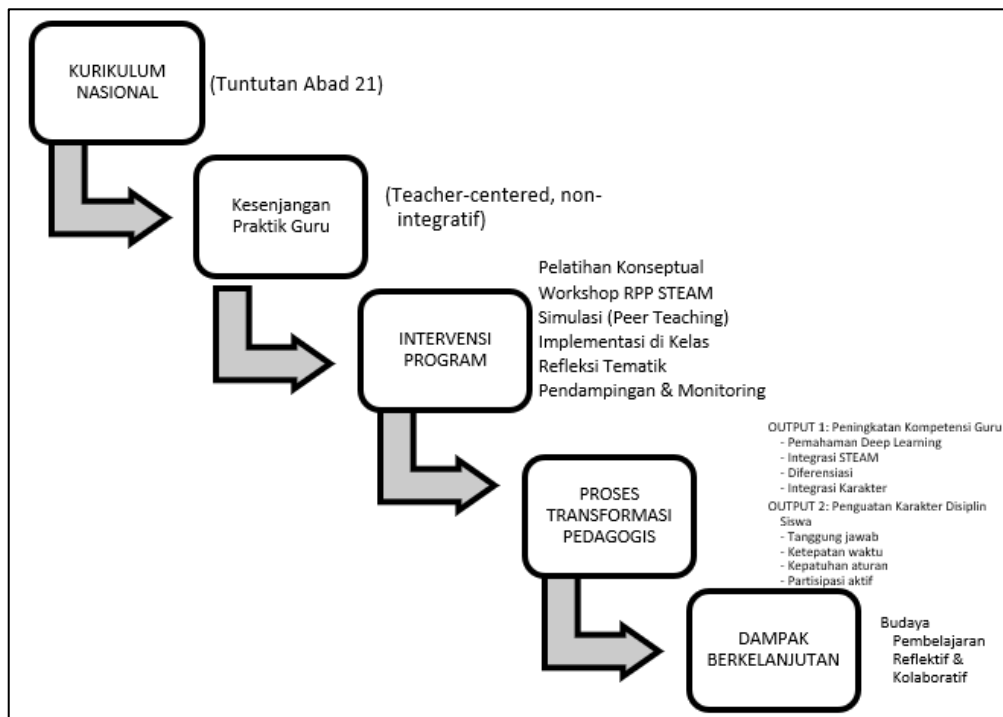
KURIKULUM NASIONAL

(Tuntutan Abad 21)

Kesenjangan Praktik Guru

(Teacher-centered, non-integratif)

INTERVENSI PROGRAM

Pelatihan Konseptual
Workshop RPP STEAM
Simulasi (Peer Teaching)
Implementasi di Kelas
Refleksi Tematik
Pendampingan & Monitoring

PROSES TRANSFORMASI PEDAGOGIS

OUTPUT 1: Peningkatan Kompetensi Guru
- Pemahaman Deep Learning
- Integrasi STEAM
- Diferensiasi
- Integrasi Karakter
OUTPUT 2: Penguatan Karakter Disiplin Siswa
- Tanggung jawab
- Ketepatan waktu
- Kepatuhan aturan
- Partisipasi aktif

DAMPAK BERKELANJUTAN

Budaya Pembelajaran Reflektif & Kolaboratif